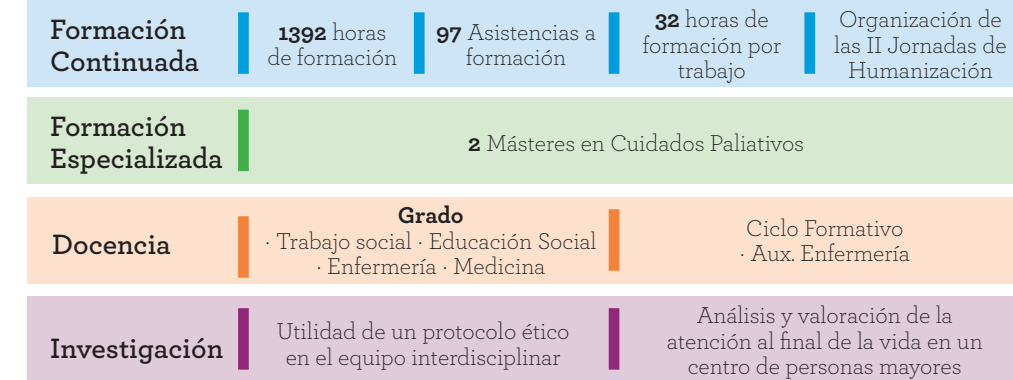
Formación Continuada

**1392** horas de formación

**97** Asistencias a formación

**32** horas de formación por trabajo

Organización de las II Jornadas de Humanización

Formación Especializada

**2** Másteres en Cuidados Paliativos

Docencia

**Grado**
· Trabajo social · Educación Social · Enfermería · Medicina

Ciclo Formativo
· Aux. Enfermería

Investigación

Utilidad de un protocolo ético en el equipo interdisciplinar

Análisis y valoración de la atención al final de la vida en un centro de personas mayores